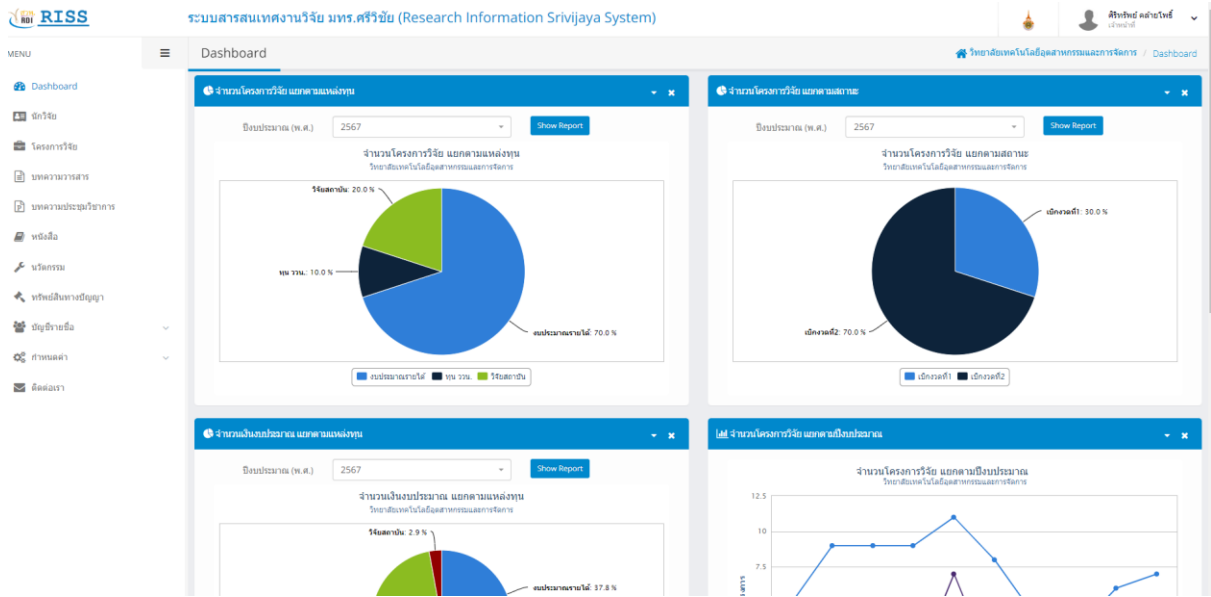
RDI RISS

ระบบสารสนเทศงานวิจัย มทร.ศรีวิชัย (Research Information Srivijaya System)

ศิริทรัพย์ คล้ายโพธิ์
เจ้าหน้าที่

MENU

Dashboard

Dashboard
นักวิจัย
โครงการวิจัย
บทความวารสาร
บทความประชุมวิชาการ
หนังสือ
นวัตกรรม
ทรัพย์สินทางปัญญา
บัญชีรายชื่อ
กำหนดค่า
ติดต่อเรา

วิทยาลัยเทคโนโลยีอุตสาหกรรมและการจัดการ / Dashboard

จำนวนโครงการวิจัย แยกตามแหล่งทุน

ปีงบประมาณ (พ.ศ.) 2567 Show Report

จำนวนโครงการวิจัย แยกตามแหล่งทุน
วิทยาลัยเทคโนโลยีอุตสาหกรรมและการจัดการ

วิจัยสถาบัน: 20.0 %
ทุน วววน.: 10.0 %
งบประมาณรายได้: 70.0 %

งบประมาณรายได้ ทุน วววน. วิจัยสถาบัน

จำนวนโครงการวิจัย แยกตามสถานะ

ปีงบประมาณ (พ.ศ.) 2567 Show Report

จำนวนโครงการวิจัย แยกตามสถานะ
วิทยาลัยเทคโนโลยีอุตสาหกรรมและการจัดการ

เบิกงวดที่1: 30.0 %
เบิกงวดที่2: 70.0 %

เบิกงวดที่1 เบิกงวดที่2

จำนวนเงินงบประมาณ แยกตามแหล่งทุน

ปีงบประมาณ (พ.ศ.) 2567 Show Report

จำนวนเงินงบประมาณ แยกตามแหล่งทุน
วิทยาลัยเทคโนโลยีอุตสาหกรรมและการจัดการ

วิจัยสถาบัน: 2.9 %
งบประมาณรายได้: 37.8 %

จำนวนโครงการวิจัย แยกตามปีงบประมาณ

จำนวนโครงการวิจัย แยกตามปีงบประมาณ
วิทยาลัยเทคโนโลยีอุตสาหกรรมและการจัดการ

12.5
10
7.5
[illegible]